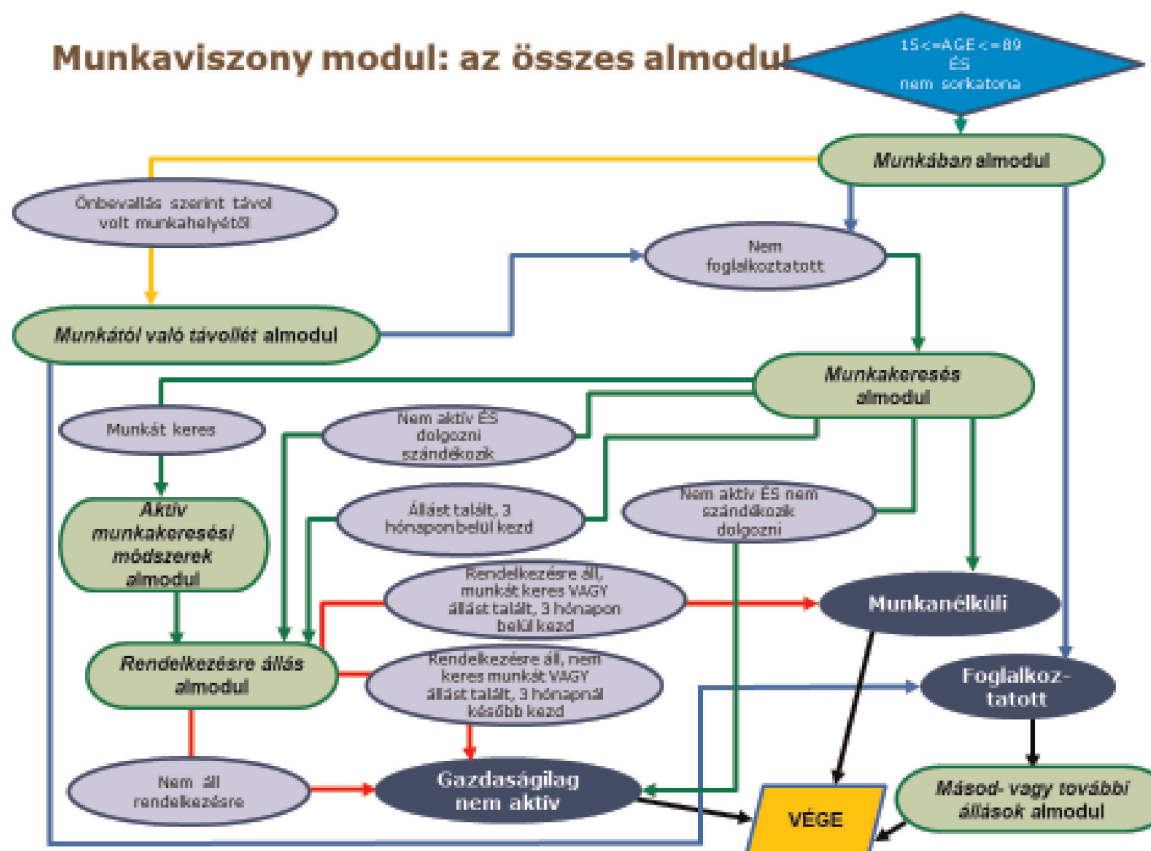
Munkaviszony modul: az összes almodul

15<=AGE<=89
ÉS
nem sorkatona

Munkában almodul

Önbevallás szerint távol volt munkahelyétől

Nem foglalkoztatott

Munkától való távollét almodul

Munkakeresés almodul

Munkát keres

Nem aktív ÉS dolgozni szándékozik

Aktív munkakeresési módszerek almodul

Állást talált, 3 hónaponbelül kezd

Nem aktív ÉS nem szándékozik dolgozni

Rendelkezésre áll, munkát keres VAGY állást talált, 3 hónapon belül kezd

Munkanélküli

Rendelkezésre állás almodul

Rendelkezésre áll, nem keres munkát VAGY állást talált, 3 hónapnál később kezd

Foglalkoz-tatott

Nem áll rendelkezésre

Gazdaságilag nem aktív

VÉGE

Másod- vagy további állások almodul